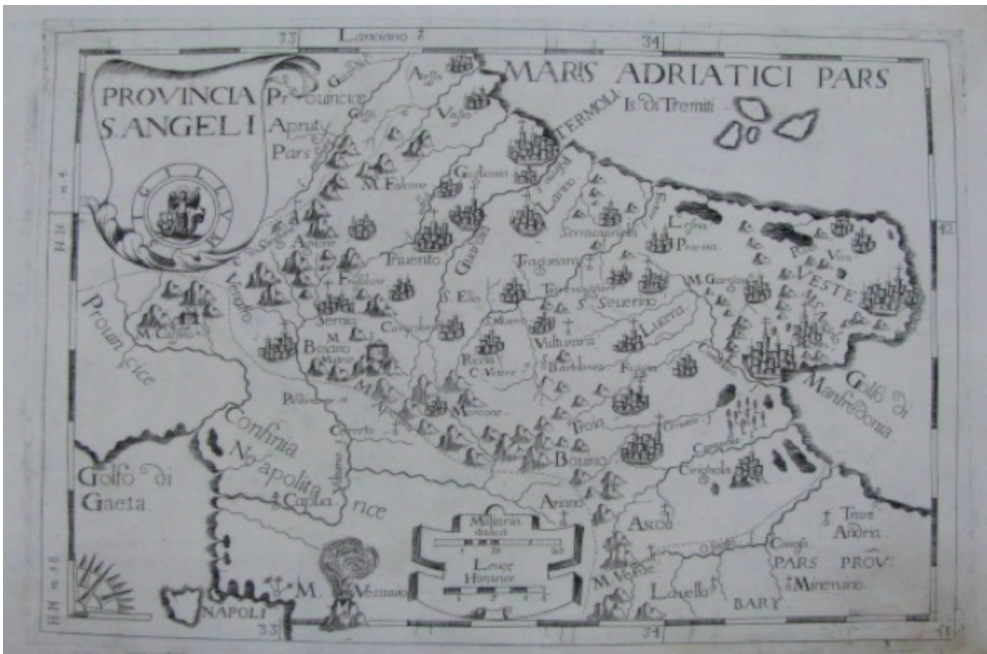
33 Lanciano 34

PROVINCIA S.ANGELI

Provinciæ Apruty Pars

MARIS ADRIATICI PARS

TERMOLI Is. di Tremiti

Vasto

M. Falcone

Guardiari

Trivento

Tragonara

Serracapriola

Lesina

Procina

M. Gargano

Vico

VESTE

S. Severino

Lucera

Volturara

S. Elia

Carpinone

M. Bovano

Serra

Forli

Venafro

Prouinciæ

Confinia Neapolitanæ

Golfo di Gaeta

Capua

Golfo di Manfredonia

Bovino

Troia

Foggia

Ariano

Ascoli

Cerignola

M. Verde

Lavello

BARY

Trani

Andria

Canosa

PARS PROV.

Minervino

Miliaria Italica

Leucæ Hispanicæ

NAPOLI

M. Vesuvio

33 34